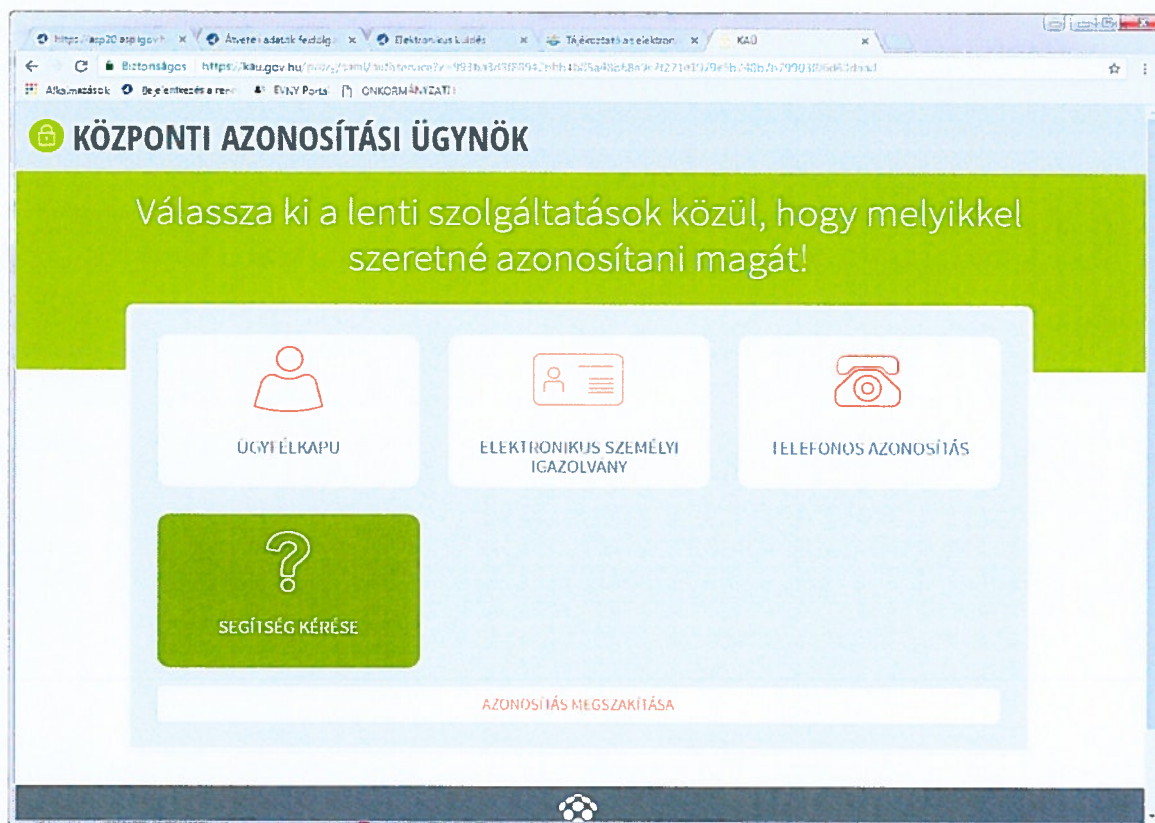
https://asp20.asp.igov.h × Átvett adatok feldolg × Elektronikus küldés × Tájékoztató az elektron × KAÜ ×

Biztonságos https://kau.gov.hu/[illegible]

Alkalmazások Bejelentkezés a ren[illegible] EVNY Portál ONKORMÁNYZATI

KÖZPONTI AZONOSÍTÁSI ÜGYNÖK

Válassza ki a lenti szolgáltatások közül, hogy melyikkel szeretné azonosítani magát!

ÜGYFÉLKAPU

ELEKTRONIKUS SZEMÉLYI IGAZOLVÁNY

TELEFONOS AZONOSÍTÁS

SEGÍTSÉG KÉRÉSE

AZONOSÍTÁS MEGSZAKÍTÁSA